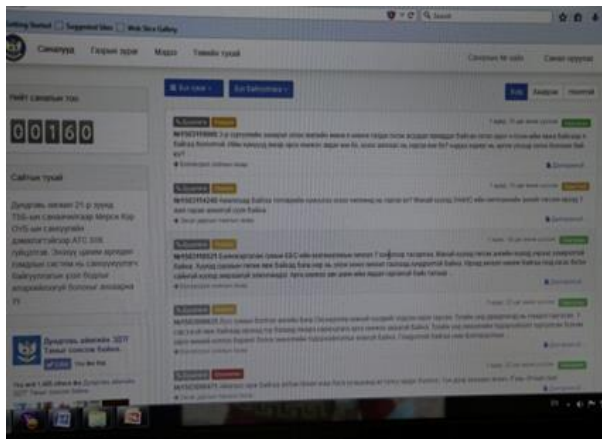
Getting Started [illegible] Suggested Sites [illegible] Web Slice Gallery

Search

Санамууд   Гаргах зарм   Мэдээ   Тамайн тухай

Санаачлагч   Санал оруулах

Нийт санаалын тоо

00160

Сайтын тухай

Дундговь аймаг 21 р зууд 150-аас санаачлагчдаг мэргэ Кор DVB-аар санаачлагч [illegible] ATC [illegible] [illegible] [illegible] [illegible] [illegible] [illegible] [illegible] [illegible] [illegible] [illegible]

Дундговь аймгийн ЗДТГ Таны санал бидэнд

Like

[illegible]

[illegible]   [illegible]

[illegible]   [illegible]   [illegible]

Шинэ   Хаалттай   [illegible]

№15031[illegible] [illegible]

№15031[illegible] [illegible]

№15031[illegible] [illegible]

№15031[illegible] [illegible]

№15031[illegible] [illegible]